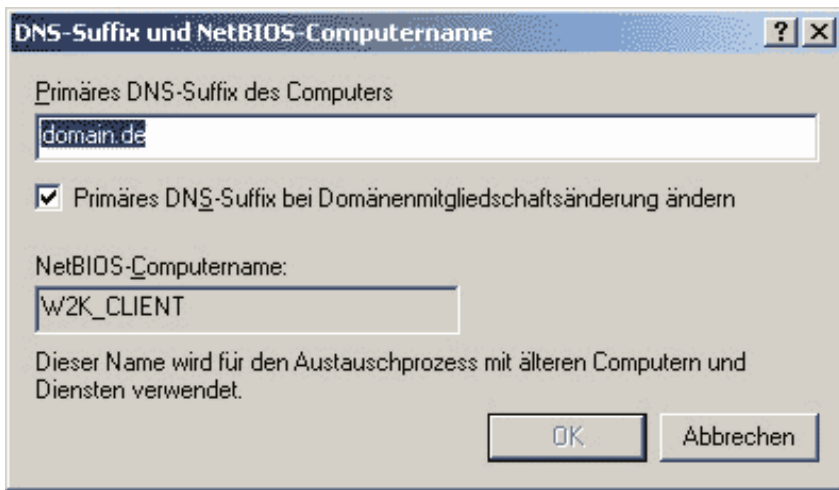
DNS-Suffix und NetBIOS-Computername

?
X

Primäres DNS-Suffix des Computers

domain.de

Primäres DNS-Suffix bei Domänenmitgliedschaftsänderung ändern

NetBIOS-Computername:

W2K_CLIENT

Dieser Name wird für den Austauschprozess mit älteren Computern und Diensten verwendet.

OK

Abbrechen